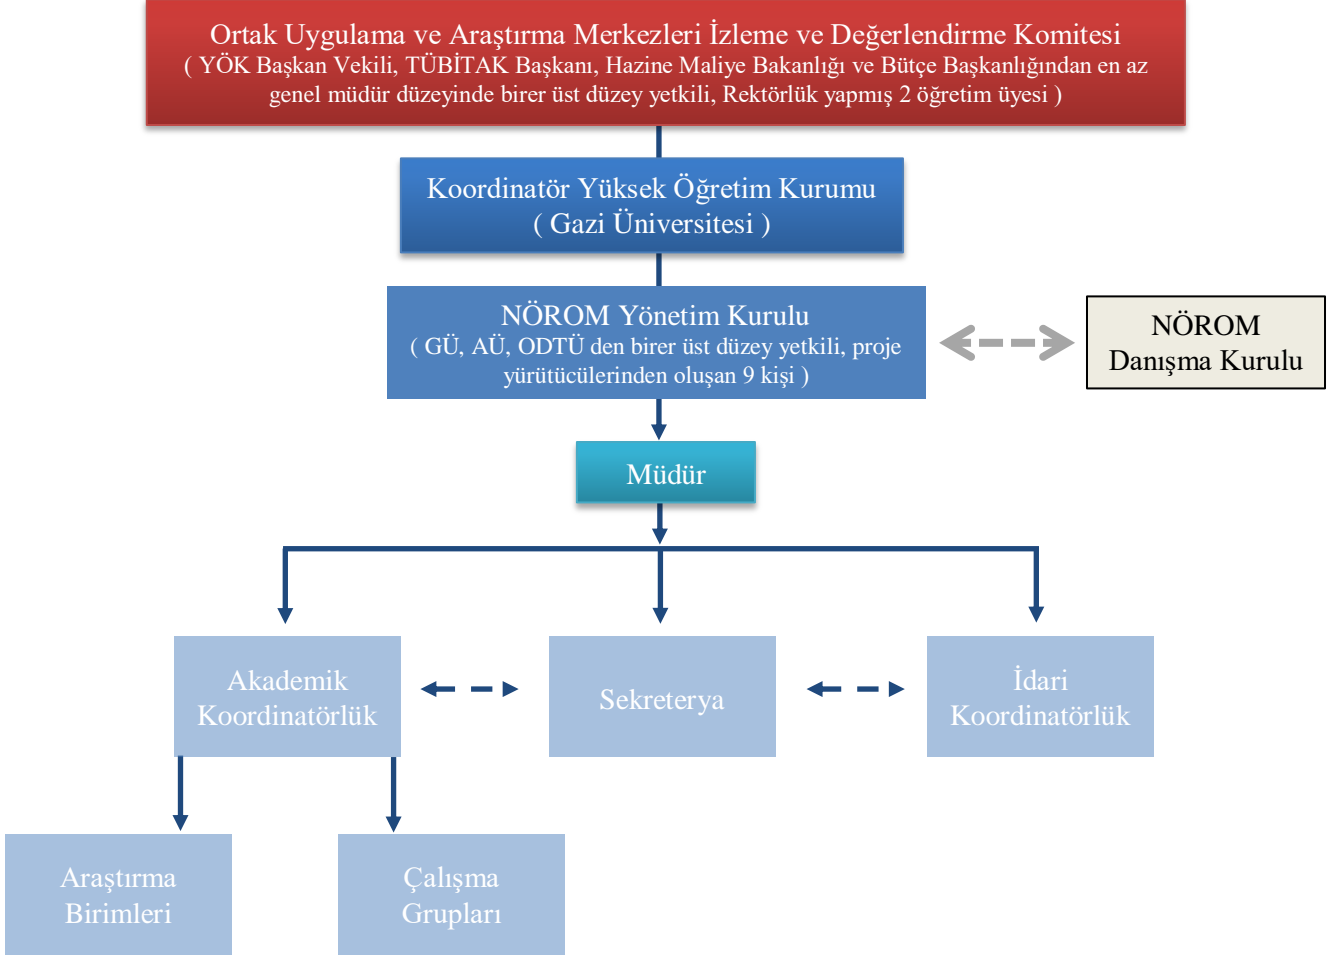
Ortak Uygulama ve Araştırma Merkezleri İzleme ve Değerlendirme Komitesi
( YÖK Başkan Vekili, TÜBİTAK Başkanı, Hazine Maliye Bakanlığı ve Bütçe Başkanlığından en az genel müdür düzeyinde birer üst düzey yetkili, Rektörlük yapmış 2 öğretim üyesi )

Koordinatör Yüksek Öğretim Kurumu
( Gazi Üniversitesi )

NÖROM Yönetim Kurulu
( GÜ, AÜ, ODTÜ den birer üst düzey yetkili, proje yürütücülerinden oluşan 9 kişi )

NÖROM
Danışma Kurulu

Müdür

Akademik Koordinatörlük

Sekreterya

İdari Koordinatörlük

Araştırma Birimleri

Çalışma Grupları